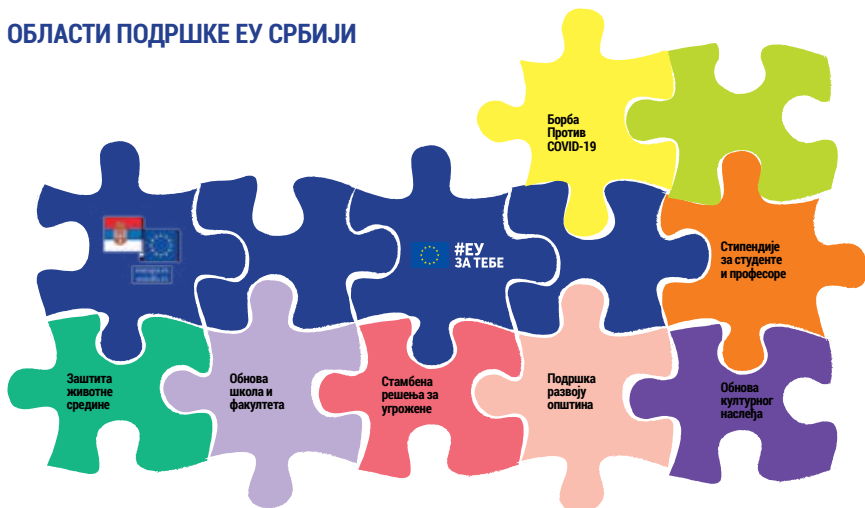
ОБЛАСТИ ПОДРШКЕ ЕУ СРБИЈИ

Борба Против COVID-19

Стипендије за студенте и професоре

#ЕУ ЗА ТЕБЕ

Заштита животне средине

Обнова школа и факултета

Стамбена решења за угрожене

Подршка развоју општина

Обнова културног наслеђа